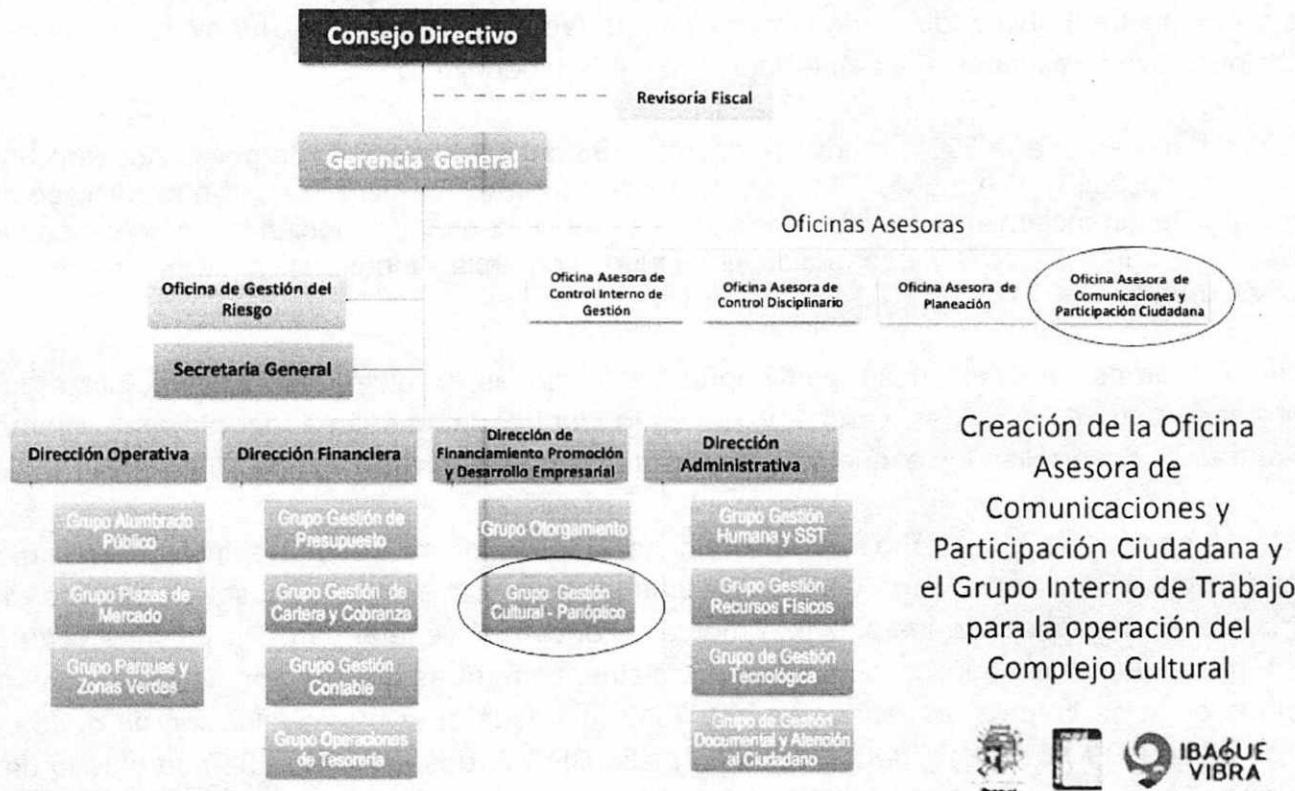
Consejo Directivo

Revisoría Fiscal

Gerencia General

Oficinas Asesoras

Oficina Asesora de Control Interno de Gestión

Oficina Asesora de Control Disciplinario

Oficina Asesora de Planeación

Oficina Asesora de Comunicaciones y Participación Ciudadana

Oficina de Gestión del Riesgo

Secretaria General

Dirección Operativa

Grupo Alumbrado Público

Grupo Plazas de Mercado

Grupo Parques y Zonas Verdes

Dirección Financiera

Grupo Gestión de Presupuesto

Grupo Gestión de Cartera y Cobranza

Grupo Gestión Contable

Grupo Operaciones de Tesorería

Dirección de Financiamiento Promoción y Desarrollo Empresarial

Grupo Otorgamiento

Grupo Gestión Cultural - Panóptico

Dirección Administrativa

Grupo Gestión Humana y SST

Grupo Gestión Recursos Físicos

Grupo de Gestión Tecnológica

Grupo de Gestión Documental y Atención al Ciudadano

Creación de la Oficina Asesora de Comunicaciones y Participación Ciudadana y el Grupo Interno de Trabajo para la operación del Complejo Cultural

IBAGUE VIBRA